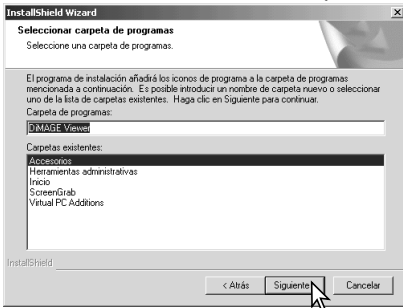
InstallShield Wizard

Seleccionar carpeta de programas
Seleccione una carpeta de programas.

El programa de instalación añadirá los iconos de programa a la carpeta de programas mencionada a continuación. Es posible introducir un nombre de carpeta nuevo o seleccionar uno de la lista de carpetas existentes. Haga clic en Siguiente para continuar.

Carpeta de programas:
DiMAGE Viewer

Carpetas existentes:
Accesorios
Herramientas administrativas
Inicio
ScreenGrab
Virtual PC Additions

InstallShield

< Atrás
Siguiente >
Cancelar